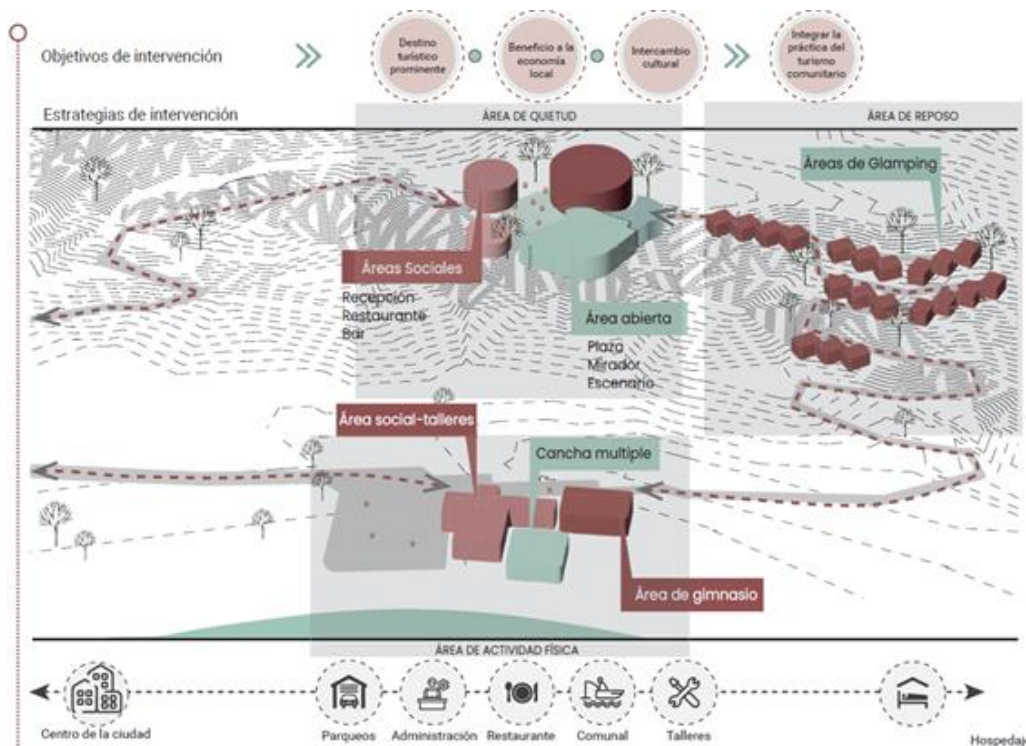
Objetivos de intervención

Destino turístico prominente

Beneficio a la economía local

Intercambio cultural

Integrar la práctica del turismo comunitario

Estrategias de intervención

ÁREA DE QUIETUD

ÁREA DE REPOSO

Áreas de Glamping

Áreas Sociales

Recepción
Restaurante
Bar

Área abierta

Plaza
Mirador
Escenario

Área social-talleres

Cancha multiple

Área de gimnasio

ÁREA DE ACTIVIDAD FÍSICA

Centro de la ciudad

Parqueos

Administración

Restaurante

Comunal

Talleres

Hospedaj